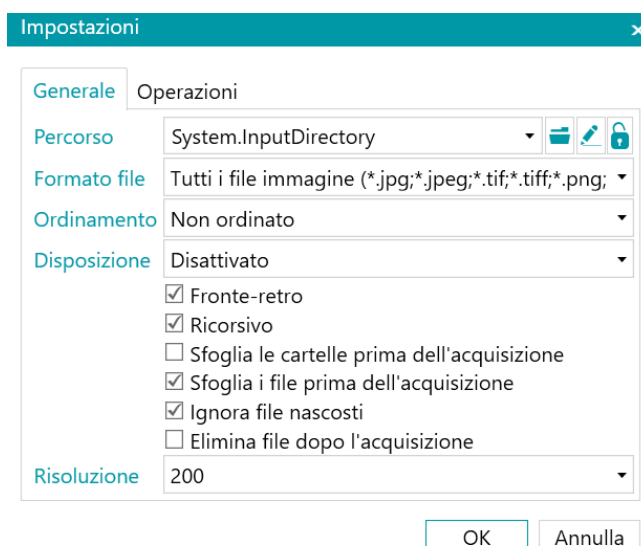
Impostazioni

Generale Operazioni

Percorso System.InputDirectory

Formato file Tutti i file immagine (*.jpg;*.jpeg;*.tif;*.tiff;*.png;

Ordinamento Non ordinato

Disposizione Disattivato

☑ Fronte-retro
☑ Ricorsivo
☐ Sfoglia le cartelle prima dell'acquisizione
☑ Sfoglia i file prima dell'acquisizione
☑ Ignora file nascosti
☐ Elimina file dopo l'acquisizione

Risoluzione 200

OK Annulla